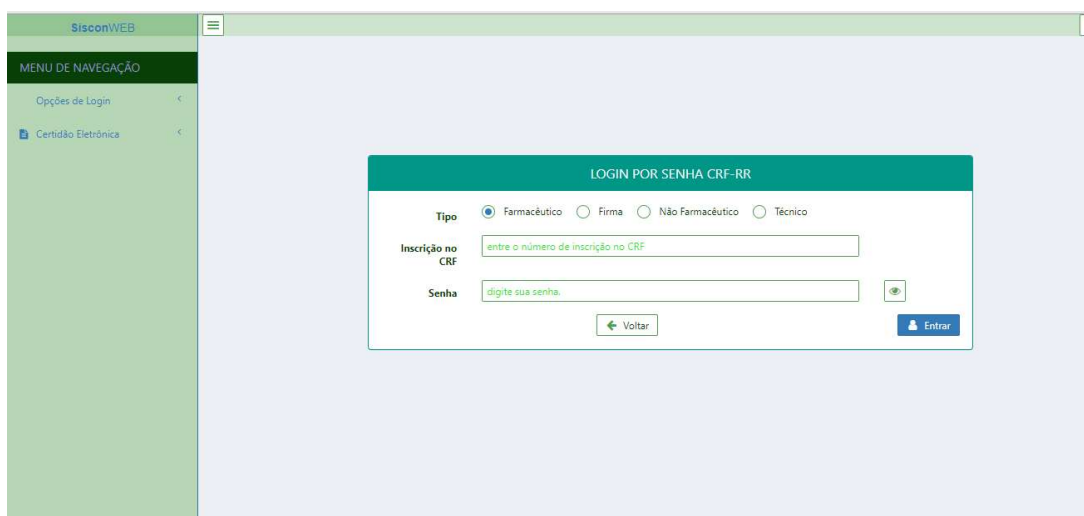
SisconWEB

MENU DE NAVEGAÇÃO

Opções de Login

Certidão Eletrônica

LOGIN POR SENHA CRF-RR

Tipo Farmacêutico Firma Não Farmacêutico Técnico

Inscrição no CRF entre o número de inscrição no CRF

Senha digite sua senha.

Voltar

Entrar